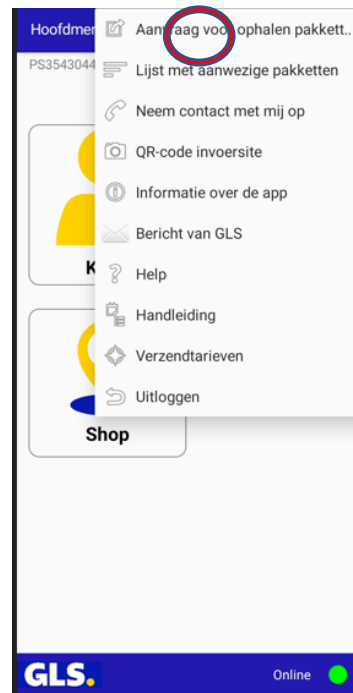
Hoofdmen

PS3543044

Aanvraag voor ophalen pakkett...

Lijst met aanwezige pakketten

Neem contact met mij op

QR-code invoersite

Informatie over de app

Bericht van GLS

Help

Handleiding

Verzendtarieven

Uitloggen

K

Shop

GLS.

Online